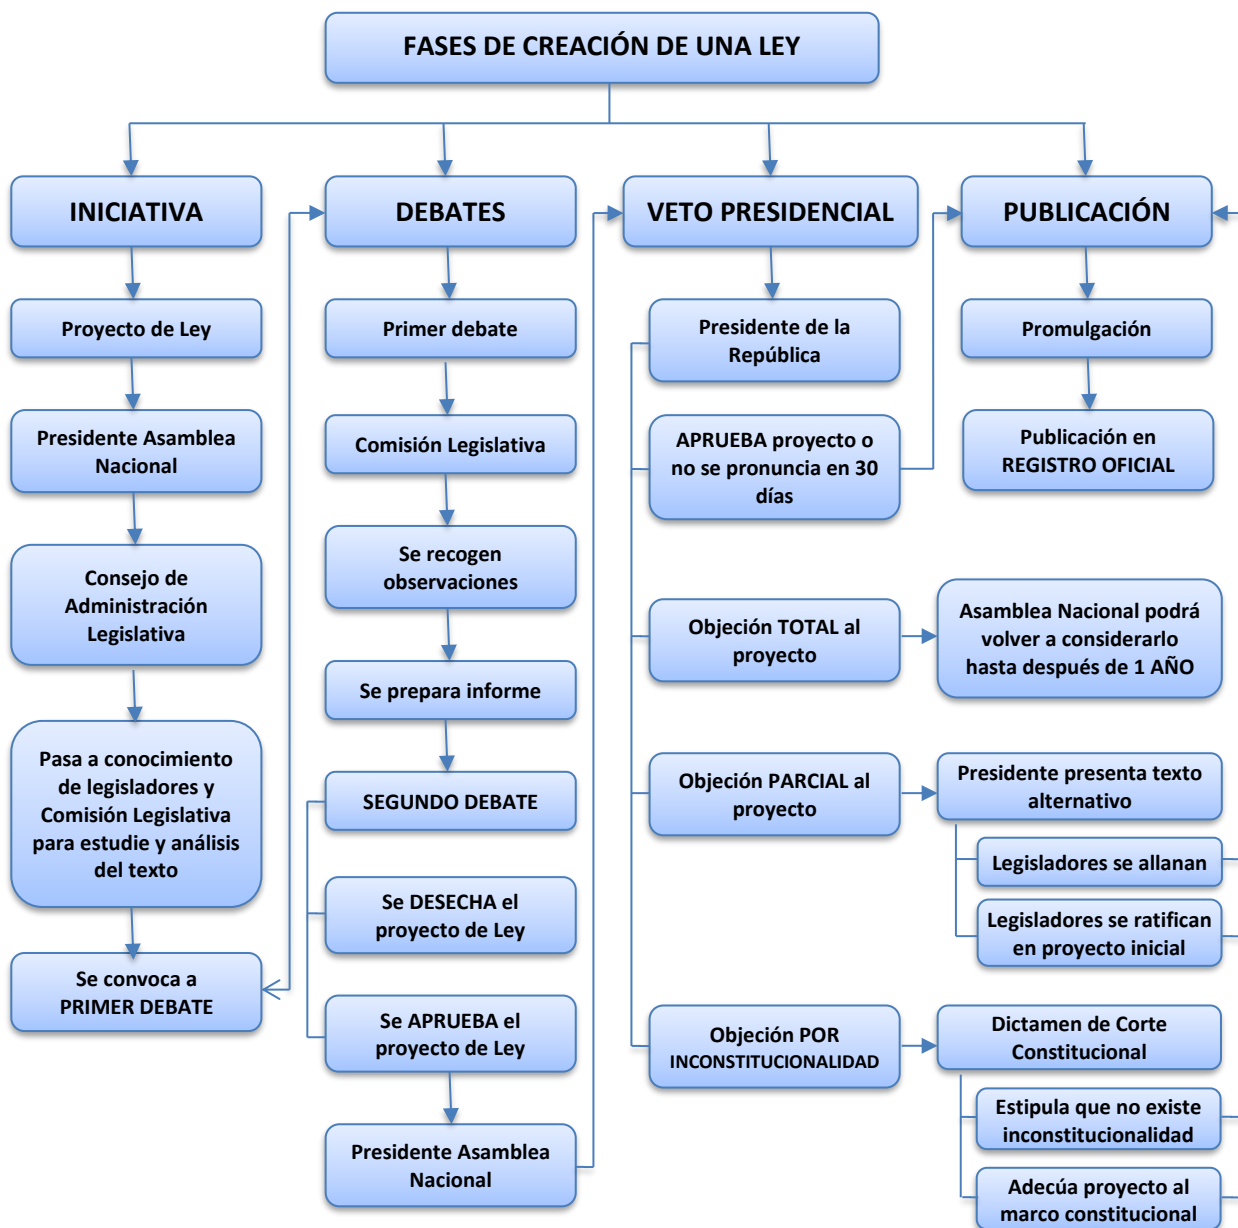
FASES DE CREACIÓN DE UNA LEY

INICIATIVA

Proyecto de Ley

Presidente Asamblea Nacional

Consejo de Administración Legislativa

Pasa a conocimiento de legisladores y Comisión Legislativa para estudie y análisis del texto

Se convoca a PRIMER DEBATE

DEBATES

Primer debate

Comisión Legislativa

Se recogen observaciones

Se prepara informe

SEGUNDO DEBATE

Se DESECHA el proyecto de Ley

Se APRUEBA el proyecto de Ley

Presidente Asamblea Nacional

VETO PRESIDENCIAL

Presidente de la República

APRUEBA proyecto o no se pronuncia en 30 días

Objeción TOTAL al proyecto

Asamblea Nacional podrá volver a considerarlo hasta después de 1 AÑO

Objeción PARCIAL al proyecto

Presidente presenta texto alternativo

Legisladores se allanan

Legisladores se ratifican en proyecto inicial

Objeción POR INCONSTITUCIONALIDAD

Dictamen de Corte Constitucional

Estipula que no existe inconstitucionalidad

Adecúa proyecto al marco constitucional

PUBLICACIÓN

Promulgación

Publicación en REGISTRO OFICIAL